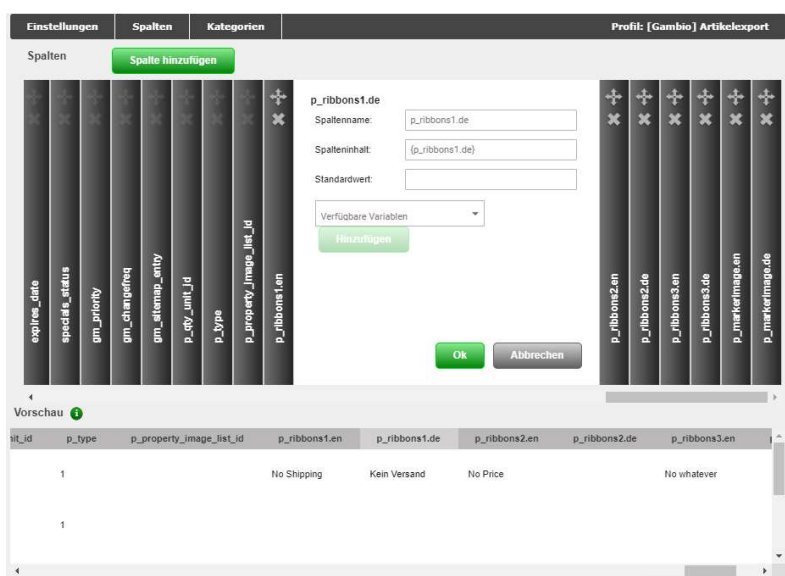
Einstellungen Spalten Kategorien Profil: [Gambio] Artikelexport

Spalten Spalte hinzufügen

expires_date
specials_status
gm_priority
gm_changefreq
gm_sitemap_entry
p_qty_unit_id
p_type
p_property_image_list_id
p_ribbons1.en

p_ribbons1.de
Spaltenname: p_ribbons1.de
Spalteninhalt: {p_ribbons1.de}
Standardwert:
Verfügbare Variablen
Hinzufügen
Ok Abbrechen

p_ribbons2.en
p_ribbons2.de
p_ribbons3.en
p_ribbons3.de
p_markerimage.en
p_markerimage.de

Vorschau

| nit_id | p_type | p_property_image_list_id | p_ribbons1.en | p_ribbons1.de | p_ribbons2.en | p_ribbons2.de | p_ribbons3.en |
|---|---|---|---|---|---|---|---|
| | 1 | | No Shipping | Kein Versand | No Price | | No whatever |
| | 1 | | | | | | |